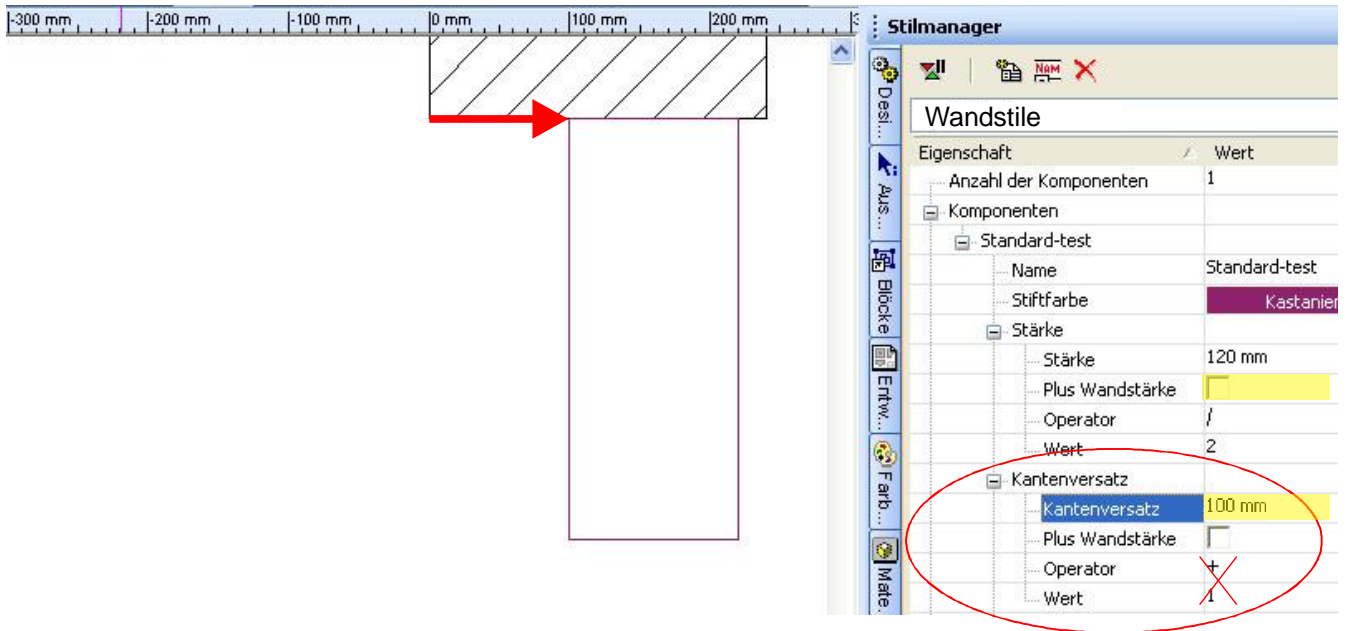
-300 mm -200 mm -100 mm 0 mm 100 mm 200 mm

Stilmanager

Desi... Aus... Blöcke Entw... Farb... Mate...

Wandstile

| Eigenschaft | Wert |
|---|---|
| Anzahl der Komponenten | 1 |
| Komponenten | |
| Standard-test | |
| Name | Standard-test |
| Stiftfarbe | Kastanie |
| Stärke | |
| Stärke | 120 mm |
| Plus Wandstärke | |
| Operator | / |
| Wert | 2 |
| Kantenversatz | |
| Kantenversatz | 100 mm |
| Plus Wandstärke | |
| Operator | + |
| Wert | 1 |